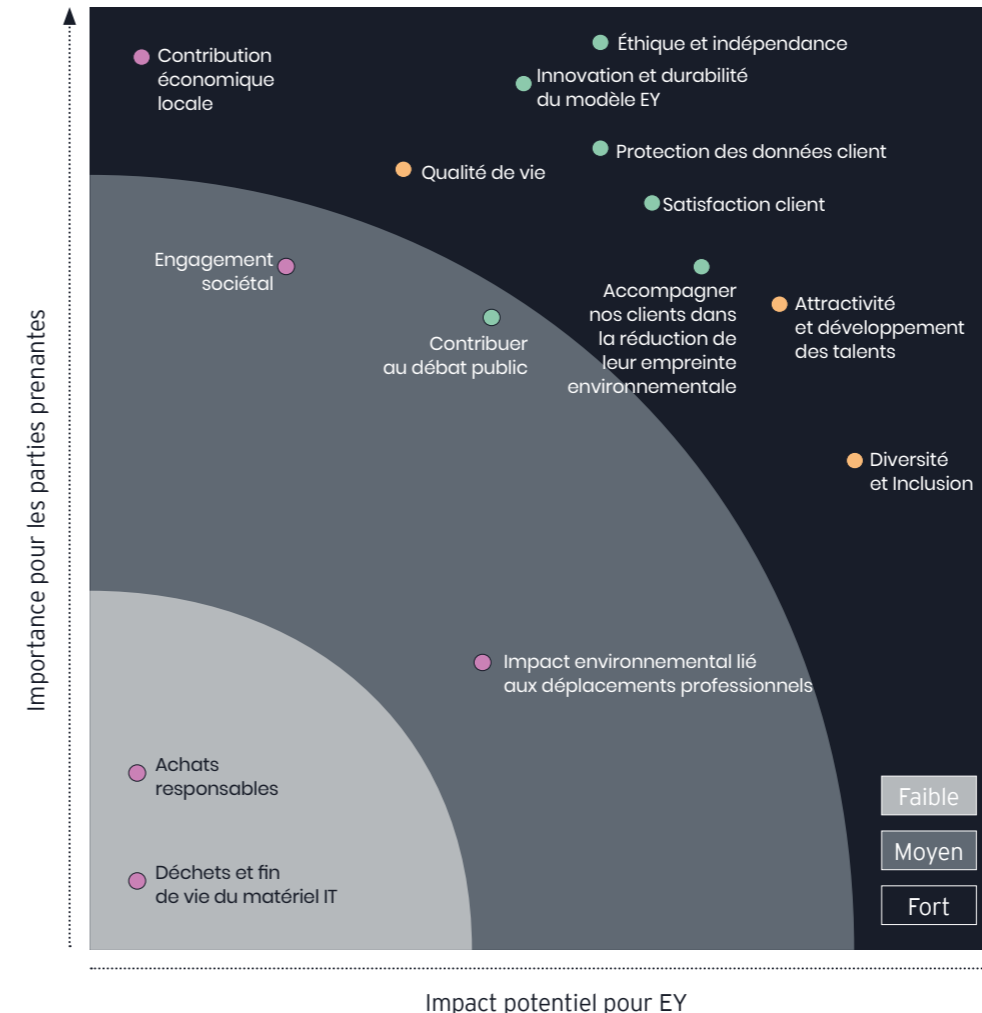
Contribution économique locale

Éthique et indépendance

Innovation et durabilité du modèle EY

Protection des données client

Qualité de vie

Satisfaction client

Engagement sociétal

Accompagner nos clients dans la réduction de leur empreinte environnementale

Attractivité et développement des talents

Contribuer au débat public

Diversité et Inclusion

Impact environnemental lié aux déplacements professionnels

Achats responsables

Déchets et fin de vie du matériel IT

Faible

Moyen

Fort

Importance pour les parties prenantes

Impact potentiel pour EY